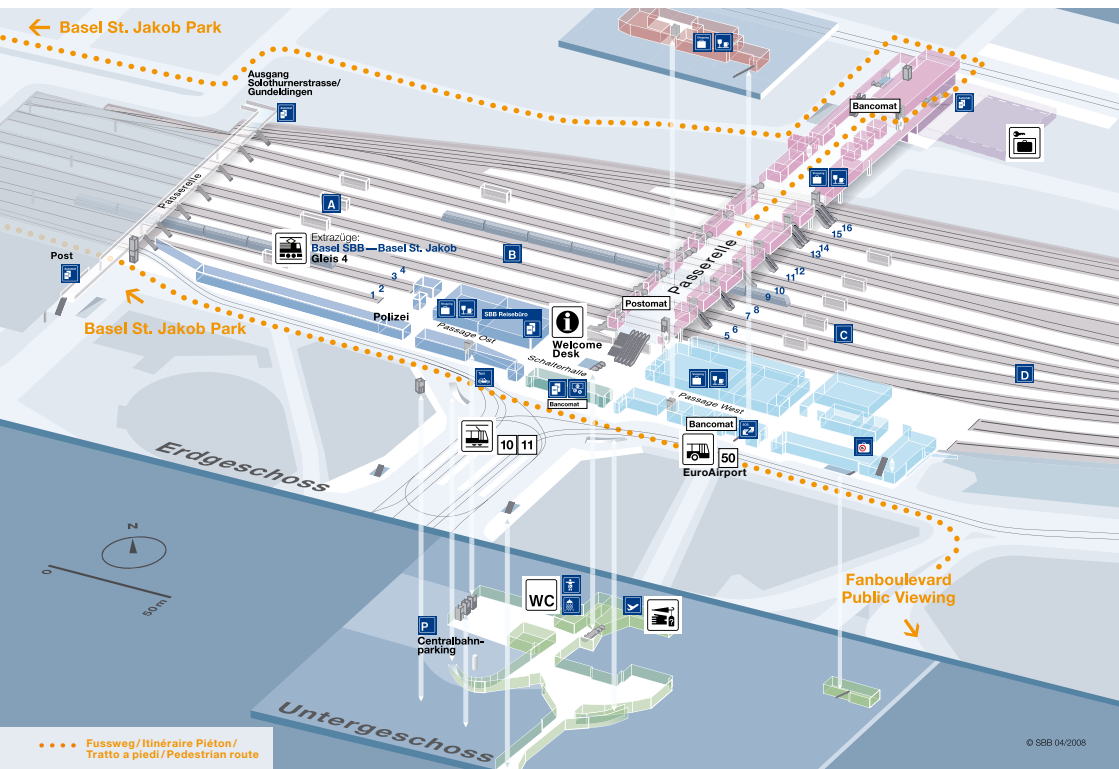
Basel St. Jakob Park

Ausgang Solothurnerstrasse/ Gundeldingen

Bancomat

Passerelle

A

Extrazüge: Basel SBB — Basel St. Jakob Gleis 4

B

Post

1 2 3 4

Basel St. Jakob Park

Polizei

Passage Ost

SBB Reisebüro

Welcome Desk

Schalterhalle

Bancomat

Postomat

Passerelle

16 15 14 13 12 11 10 9 8 7 6 5

C

D

Passage West

Bancomat

10 11

50

EuroAirport

Erdgeschoss

N

0

50 m

WC

P

Centralbahn-parking

Fanboulevard Public Viewing

Untergeschoss

Fussweg/Itinéraire Piéton/ Tratto a piedi/Pedestrian route

© SBB 04/2008